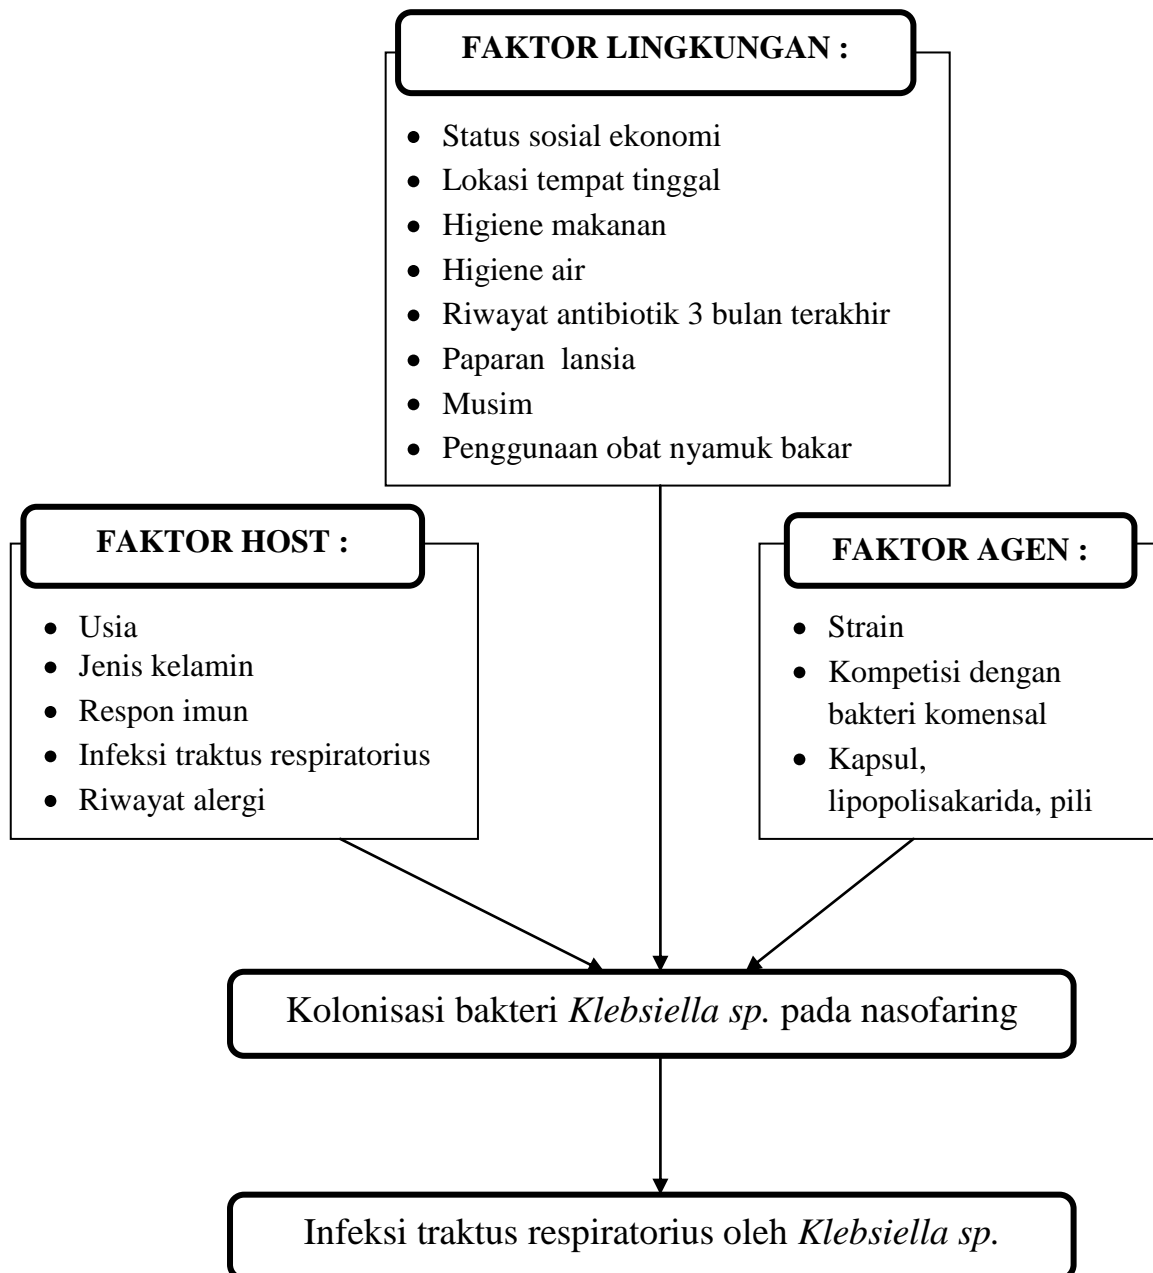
FAKTOR LINGKUNGAN :

- Status sosial ekonomi
- Lokasi tempat tinggal
- Higiene makanan
- Higiene air
- Riwayat antibiotik 3 bulan terakhir
- Paparan lansia
- Musim
- Penggunaan obat nyamuk bakar

FAKTOR HOST :

- Usia
- Jenis kelamin
- Respon imun
- Infeksi traktus respiratorius
- Riwayat alergi

FAKTOR AGEN :

- Strain
- Kompetisi dengan bakteri komensal
- Kapsul, lipopolisakarida, pili

Kolonisasi bakteri *Klebsiella sp.* pada nasofaring

Infeksi traktus respiratorius oleh *Klebsiella sp.*